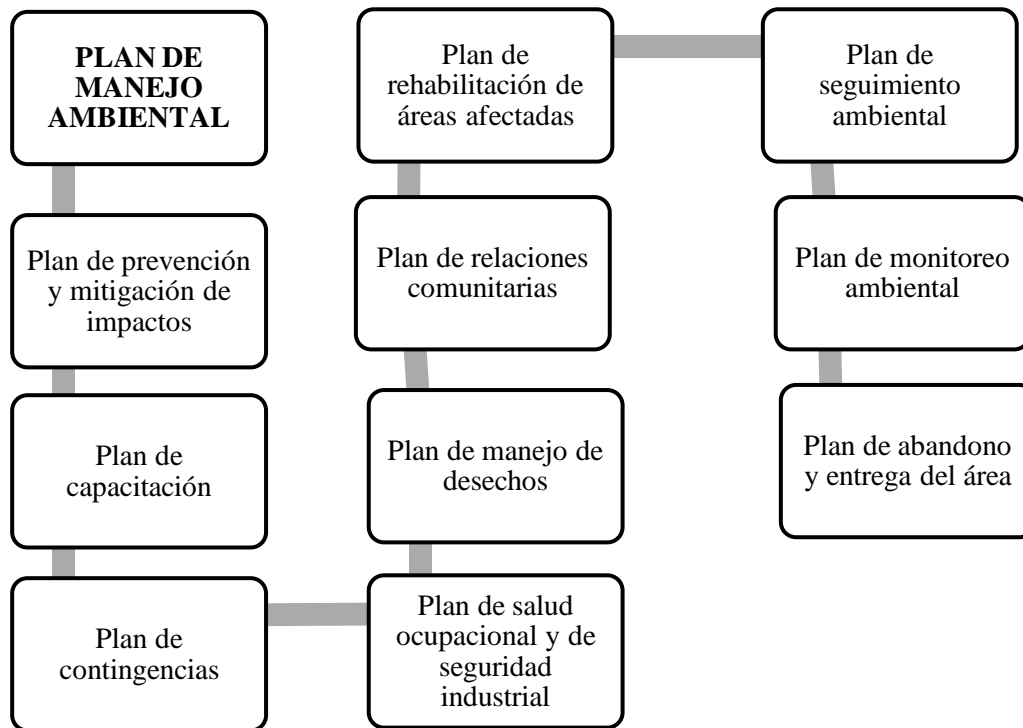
PLAN DE MANEJO AMBIENTAL

Plan de prevención y mitigación de impactos

Plan de capacitación

Plan de contingencias

Plan de salud ocupacional y de seguridad industrial

Plan de manejo de desechos

Plan de relaciones comunitarias

Plan de rehabilitación de áreas afectadas

Plan de seguimiento ambiental

Plan de monitoreo ambiental

Plan de abandono y entrega del área